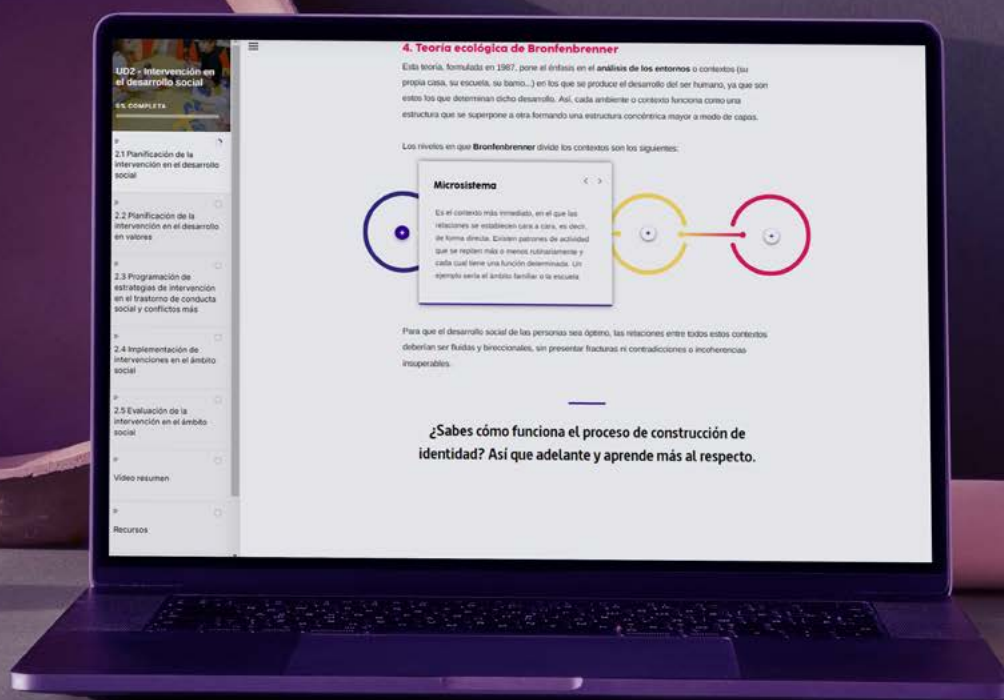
UD2 - Intervención en el desarrollo social

5% COMPLETA

2.1 Planificación de la intervención en el desarrollo social

2.2 Planificación de la intervención en el desarrollo en valores

2.3 Programación de estrategias de intervención en el trastorno de conducta social y conflictos más

2.4 Implementación de intervenciones en el ámbito social

2.5 Evaluación de la intervención en el ámbito social

Vídeo resumen

Recursos

4. Teoría ecológica de Bronfenbrenner

Esta teoría, formulada en 1987, pone el énfasis en el análisis de los entornos o contextos (su propia casa, su escuela, su barrio...) en los que se produce el desarrollo del ser humano, ya que son estos los que determinan dicho desarrollo. Así, cada ambiente o contexto funciona como una estructura que se superpone a otra formando una estructura concéntrica mayor a modo de capas.

Los niveles en que Bronfenbrenner divide los contextos son los siguientes:

Microsistema

Es el contexto más inmediato, en el que las relaciones se establecen cara a cara, es decir, de forma directa. Existen patrones de actividad que se repiten más o menos rutinariamente y cada cual tiene una función determinada. Un ejemplo sería el ámbito familiar o la escuela.

Para que el desarrollo social de las personas sea óptimo, las relaciones entre todos estos contextos deberían ser fluidas y bireccionales, sin presentar fracturas ni contradicciones o incoherencias insuperables.

¿Sabes cómo funciona el proceso de construcción de identidad? Así que adelante y aprende más al respecto.